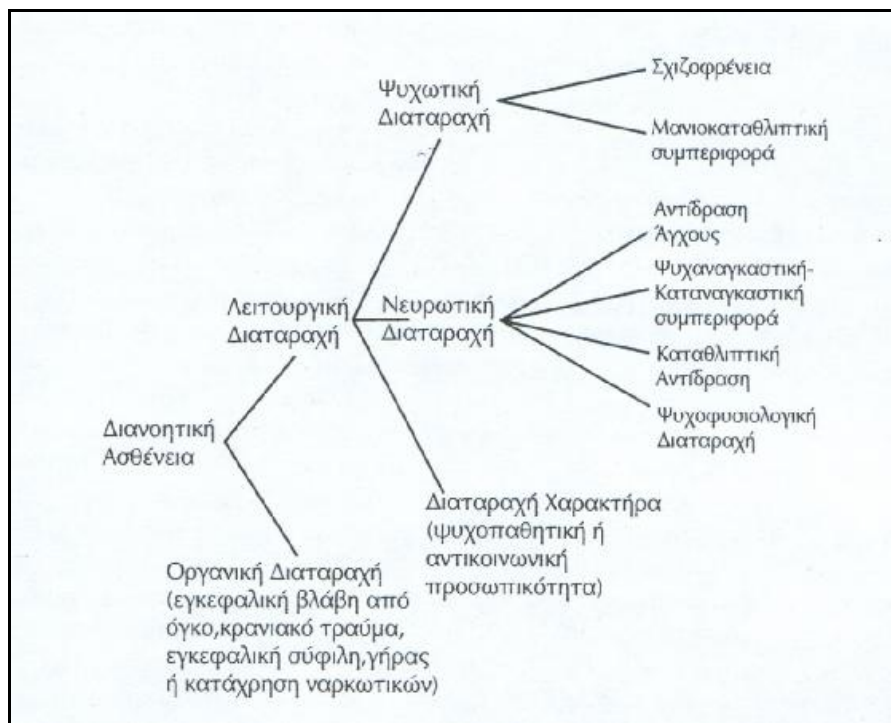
Ψυχωτική Διαταραχή

Σχιζοφρένεια

Μανιοκαταθλιπτική συμπεριφορά

Αντίδραση Άγχους

Ψυχαναγκαστική-Καταναγκαστική συμπεριφορά

Λειτουργική Διαταραχή

Νευρωτική Διαταραχή

Καταθλιπτική Αντίδραση

Ψυχοφυσιολογική Διαταραχή

Διανοητική Ασθένεια

Διαταραχή Χαρακτήρα (ψυχοπαθητική ή αντικοινωνική προσωπικότητα)

Οργανική Διαταραχή (εγκεφαλική βλάβη από όγκο,κρανιακό τραύμα, εγκεφαλική σύφιλη,γήρας ή κατάχρηση ναρκωτικών)